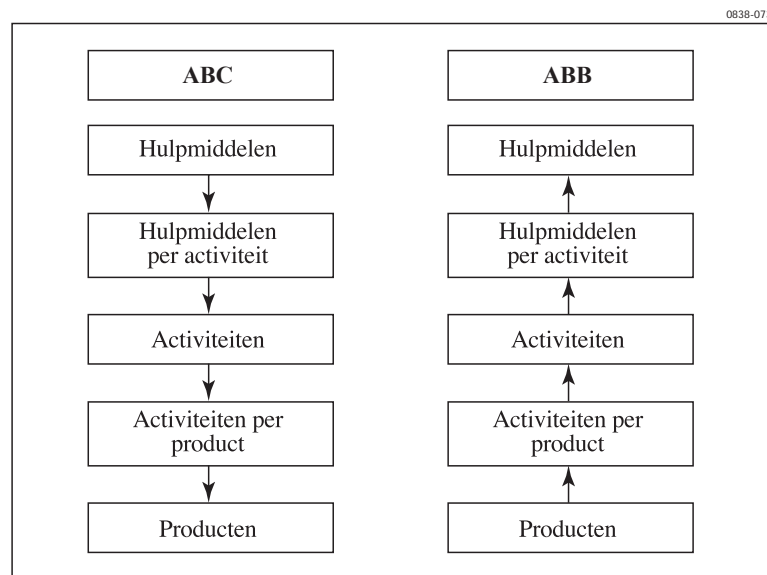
0838-07

ABC

Hulpmiddelen

Hulpmiddelen per activiteit

Activiteiten

Activiteiten per product

Producten

ABB

Hulpmiddelen

Hulpmiddelen per activiteit

Activiteiten

Activiteiten per product

Producten